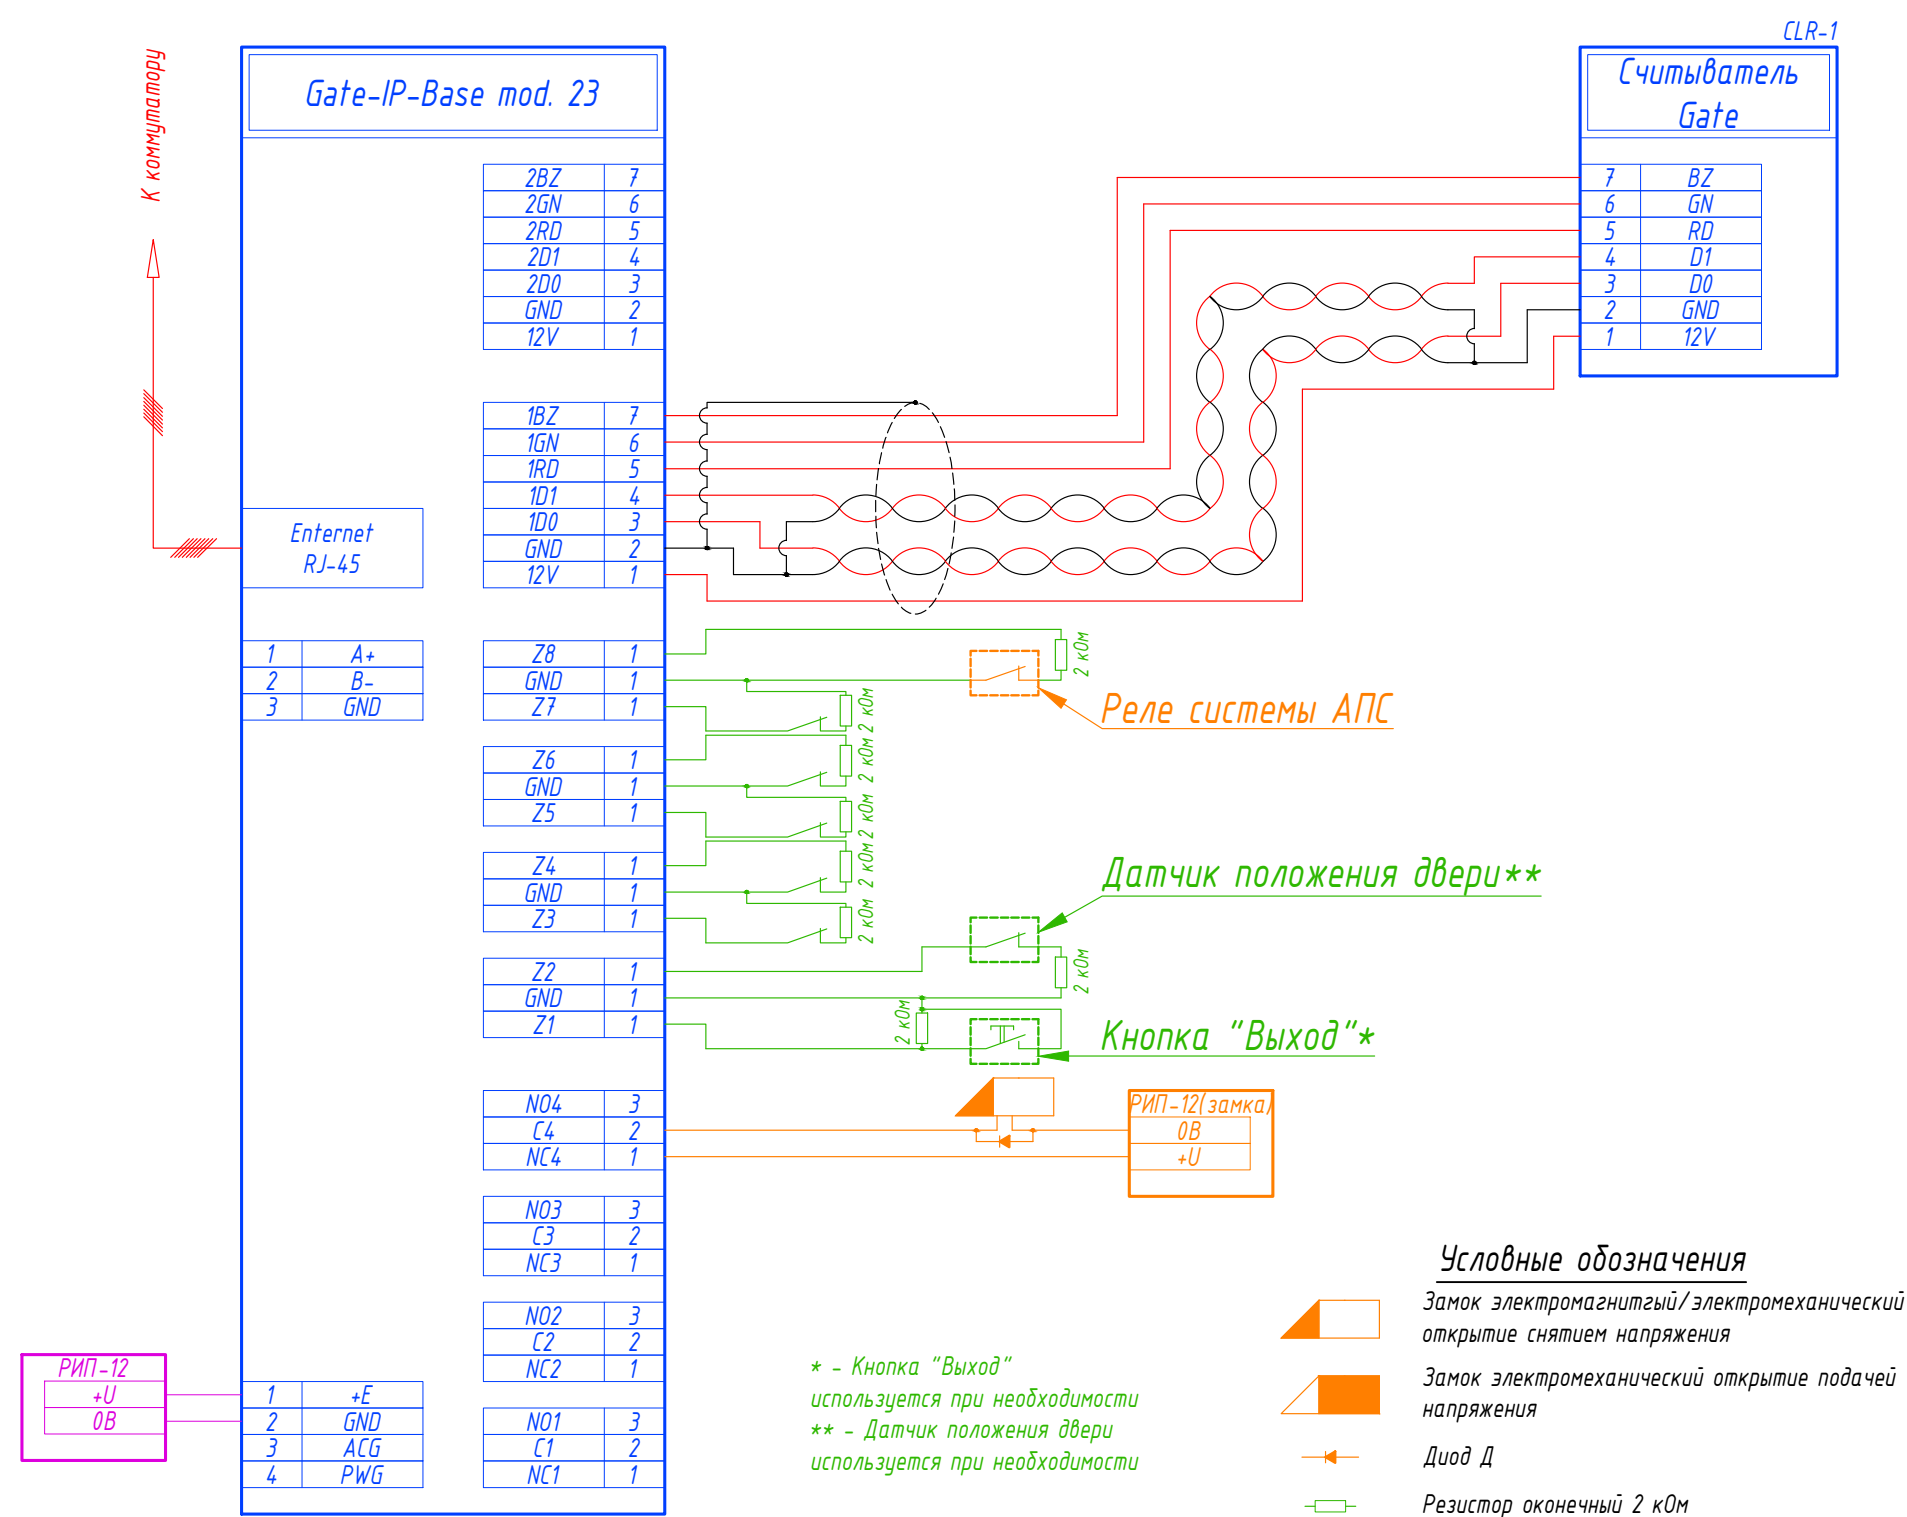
К коммутатору

Gate-IP-Base mod. 23

| 2BZ | 7 |
|---|---|
| 2GN | 6 |
| 2RD | 5 |
| 2D1 | 4 |
| 2D0 | 3 |
| GND | 2 |
| 12V | 1 |

| 1BZ | 7 |
|---|---|
| 1GN | 6 |
| 1RD | 5 |
| 1D1 | 4 |
| 1D0 | 3 |
| GND | 2 |
| 12V | 1 |

Enternet
RJ-45

| 1 | A+ |
|---|---|
| 2 | B- |
| 3 | GND |

| Z8 | 1 |
|---|---|
| GND | 1 |
| Z7 | 1 |

| Z6 | 1 |
|---|---|
| GND | 1 |
| Z5 | 1 |

| Z4 | 1 |
|---|---|
| GND | 1 |
| Z3 | 1 |

| Z2 | 1 |
|---|---|
| GND | 1 |
| Z1 | 1 |

| NO4 | 3 |
|---|---|
| C4 | 2 |
| NC4 | 1 |

| NO3 | 3 |
|---|---|
| C3 | 2 |
| NC3 | 1 |

| NO2 | 3 |
|---|---|
| C2 | 2 |
| NC2 | 1 |

| NO1 | 3 |
|---|---|
| C1 | 2 |
| NC1 | 1 |

| 1 | +E |
|---|---|
| 2 | GND |
| 3 | ACG |
| 4 | PWG |

РИП-12
+U
0B

CLR-1
Считыватель Gate

| 7 | BZ |
|---|---|
| 6 | GN |
| 5 | RD |
| 4 | D1 |
| 3 | D0 |
| 2 | GND |
| 1 | 12V |

2 кОм
Реле системы АПС
2 кОм 2 кОм 2 кОм 2 кОм 2 кОм 2 кОм
Датчик положения двери**
2 кОм
2 кОм
Кнопка "Выход"*

РИП-12(замка)
0B
+U

* - Кнопка "Выход"
используется при необходимости
** - Датчик положения двери
используется при необходимости

Условные обозначения
Замок электромагнитный/электромеханический открытие снятием напряжения
Замок электромеханический открытие подачей напряжения
Диод Д
Резистор оконечный 2 кОм